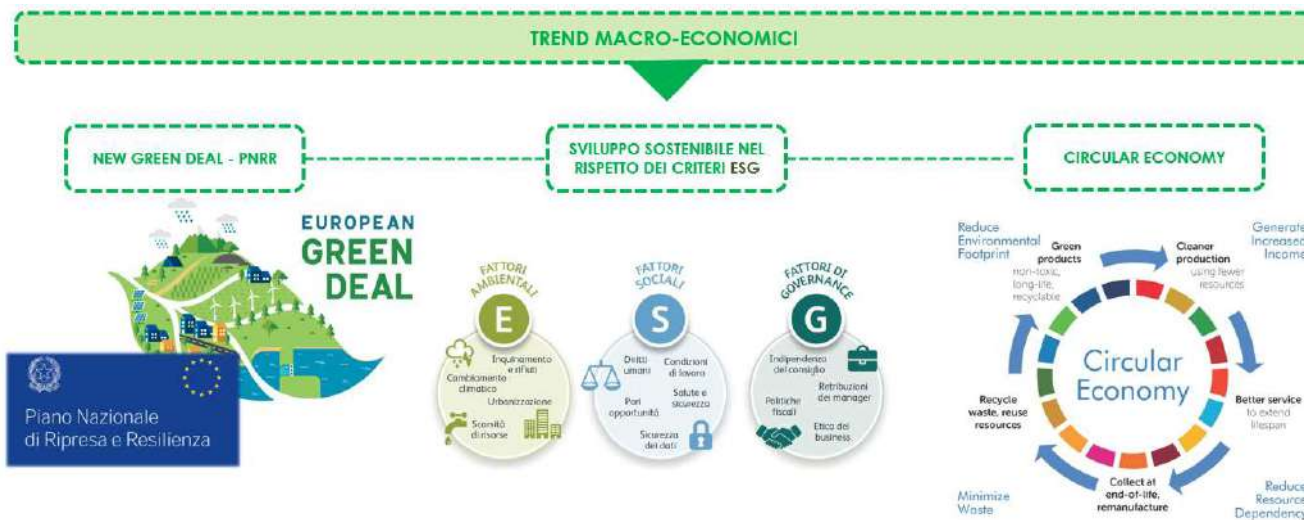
TREND MACRO-ECONOMICI

NEW GREEN DEAL - PNRR

SVILUPPO SOSTENIBILE NEL RISPETTO DEI CRITERI ESG

CIRCULAR ECONOMY

EUROPEAN GREEN DEAL

Piano Nazionale di Ripresa e Resilienza

FATTORI AMBIENTALI
E
Inquinamento e rifiuti
Cambiamento climatico
Urbanizzazione
Scarsità di risorse

FATTORI SOCIALI
S
Diritti umani
Condizioni di lavoro
Salute e sicurezza
Pari opportunità
Sicurezza dei dati

FATTORI DI GOVERNANCE
G
Indipendenza del consiglio
Retribuzioni dei manager
Politiche fiscali
Etica del business

Reduce Environmental Footprint
Green products non-toxic, long-life, recyclable
Cleaner production using fewer resources
Generate Increased Income
Circular Economy
Better service to extend lifespan
Reduce Resource Dependency
Collect at end-of-life, remanufacture
Minimize Waste
Recycle waste, reuse resources